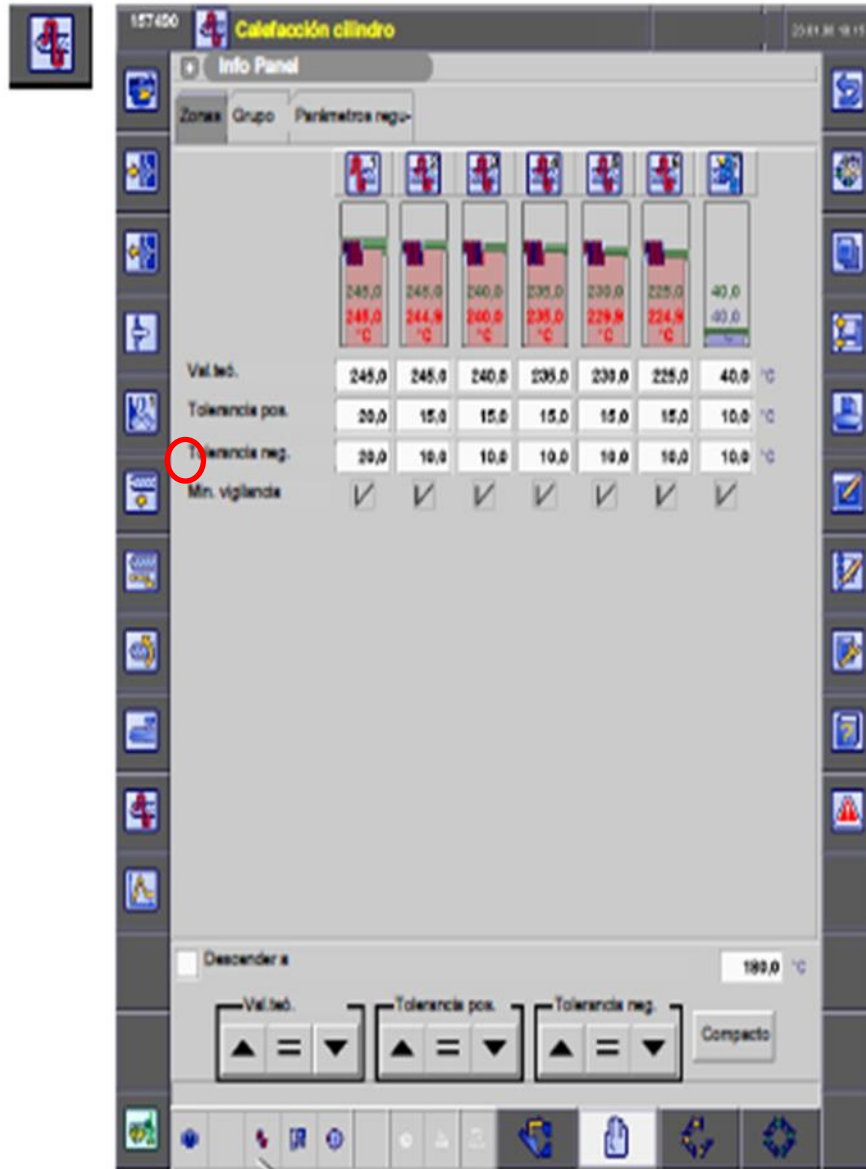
157450 Calefacción cilindro

23.01.08 18:15

Info Panel

Zonas Grupo Parámetros regu-

245,0 245,0
245,0 °C

245,0 244,9 °C

240,0 240,0 °C

235,0 235,0 °C

230,0 229,9 °C

225,0 224,9 °C

40,0 40,0

| | | | | | | | | |
|---|---|---|---|---|---|---|---|---|
| Val.teó. | 245,0 | 245,0 | 240,0 | 235,0 | 230,0 | 225,0 | 40,0 | °C |
| Tolerancia pos. | 20,0 | 15,0 | 15,0 | 15,0 | 15,0 | 15,0 | 10,0 | °C |
| Tolerancia neg. | 20,0 | 10,0 | 10,0 | 10,0 | 10,0 | 10,0 | 10,0 | °C |
| Mn. vigilancia | V | V | V | V | V | V | V | |

Descender a 180,0 °C

Val.teó.

Tolerancia pos.

Tolerancia neg.

Compacto